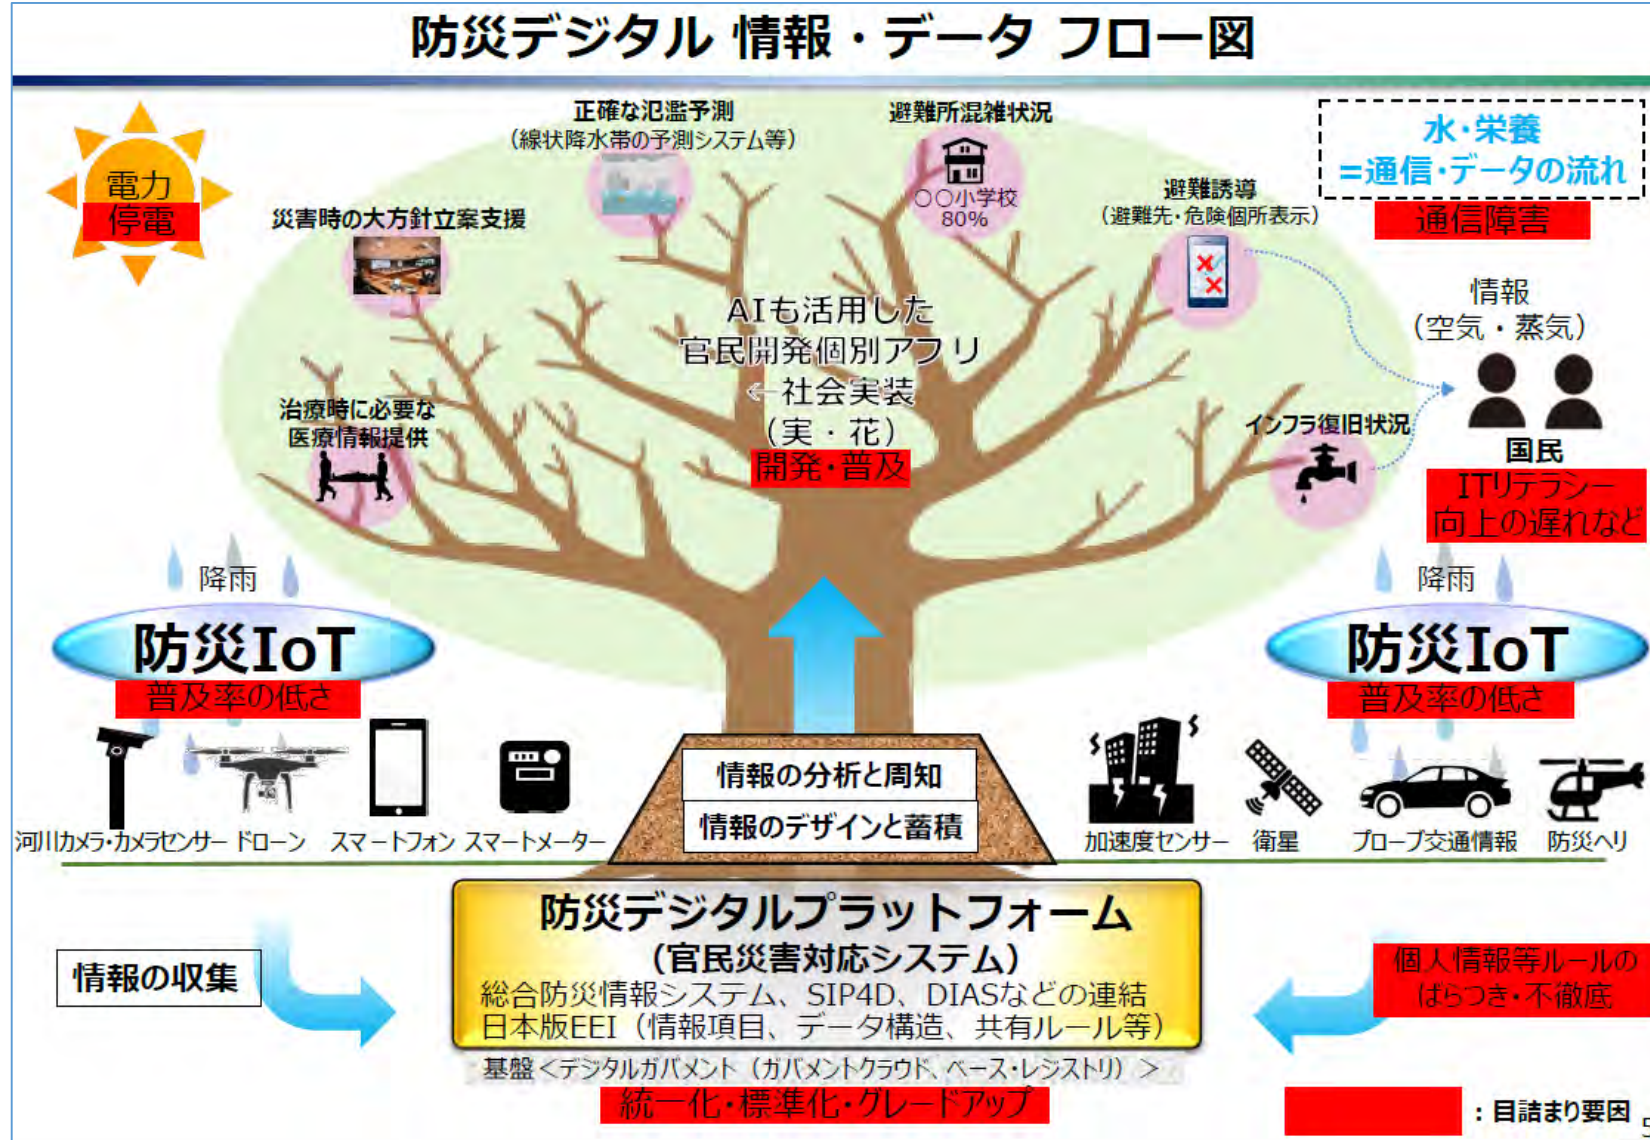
防災デジタル 情報・データ フロー図

電力
停電

正確な氾濫予測
（線状降水帯の予測システム等）

避難所混雑状況
〇〇小学校
80%

水・栄養
=通信・データの流れ
通信障害

災害時の大方針立案支援

避難誘導
（避難先・危険個所表示）

情報
（空気・蒸気）

AIも活用した
官民開発個別アプリ
←社会実装
（実・花）
開発・普及

治療時に必要な
医療情報提供

インフラ復旧状況

国民
ITリテラシー
向上の遅れなど

降雨

降雨

防災IoT
普及率の低さ

防災IoT
普及率の低さ

河川カメラ・カメラセンサー ドローン スマートフォン スマートメーター

情報の分析と周知
情報のデザインと蓄積

加速度センサー 衛星 プローブ交通情報 防災ヘリ

情報の収集

防災デジタルプラットフォーム
（官民災害対応システム）
総合防災情報システム、SIP4D、DIASなどの連結
日本版EEI（情報項目、データ構造、共有ルール等）

個人情報等ルールの
ばらつき・不徹底

基盤＜デジタルガバメント（ガバメントクラウド、ベース・レジストリ）＞
統一化・標準化・グレードアップ

：目詰まり要因